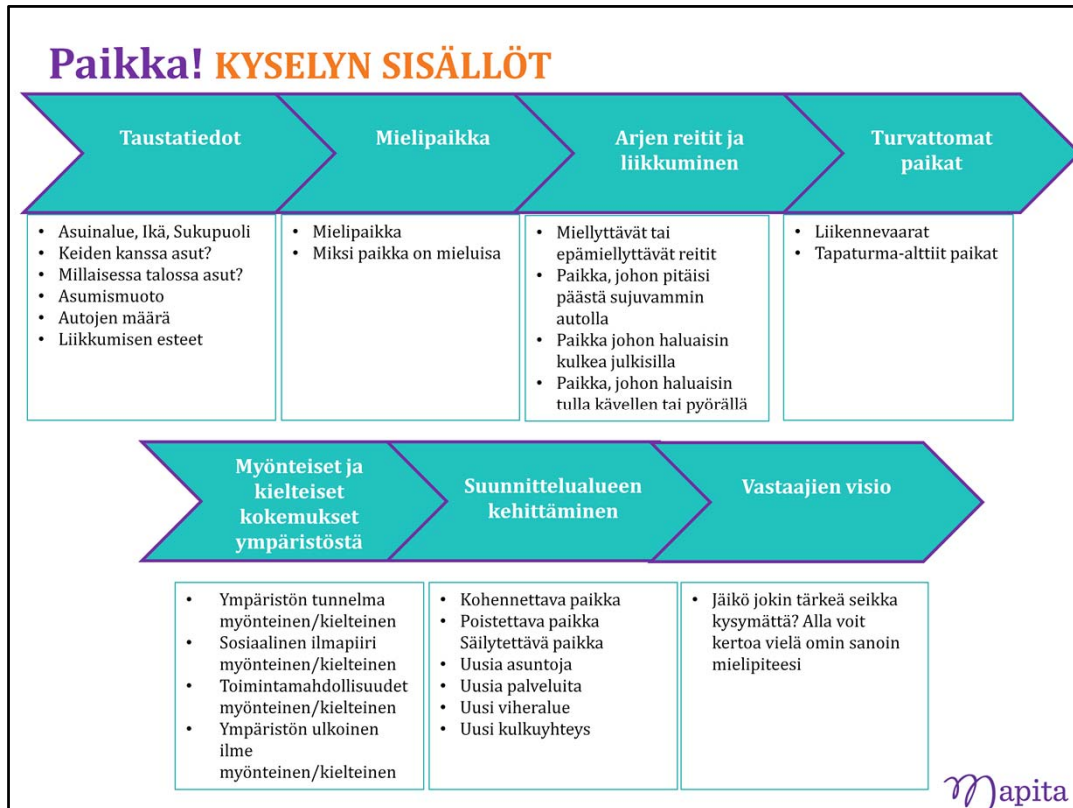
Paikka! KYSELYN SISÄLLÖT

Taustatiedot

Mielipaikka

Arjen reitit ja liikkuminen

Turvattomat paikat

- Asuinalue, Ikä, Sukupuoli
- Keiden kanssa asut?
- Millaisessa talossa asut?
- Asumismuoto
- Autojen määrä
- Liikkumisen esteet

- Mielipaikka
- Miksi paikka on mieluisa

- Miellyttävät tai epämiellyttävät reitit
- Paikka, johon pitäisi päästä sujuvammin autolla
- Paikka johon haluaisin kulkea julkisilla
- Paikka, johon haluaisin tulla kävellen tai pyörällä

- Liikennevaarat
- Tapaturma-alttiit paikat

Myönteiset ja kielteiset kokemukset ympäristöstä

Suunnittelualueen kehittäminen

Vastaajien visio

- Ympäristön tunnelma myönteinen/kielteinen
- Sosiaalinen ilmapiiri myönteinen/kielteinen
- Toimintamahdollisuudet myönteinen/kielteinen
- Ympäristön ulkoinen ilme myönteinen/kielteinen

- Kohennettava paikka
- Poistettava paikka Säilytettävä paikka
- Uusia asuntoja
- Uusia palveluita
- Uusi viheralue
- Uusi kulkuyhteys

- Jäikö jokin tärkeä seikka kysymättä? Alla voit kertoa vielä omin sanoin mielipiteesi

Mapita